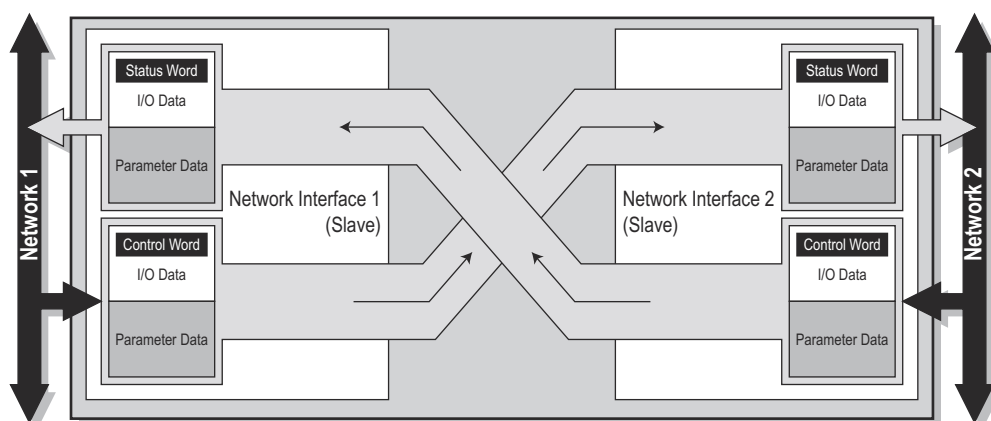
Network 1

Status Word
I/O Data
Parameter Data

Control Word
I/O Data
Parameter Data

Network Interface 1 (Slave)

Network Interface 2 (Slave)

Status Word
I/O Data
Parameter Data

Control Word
I/O Data
Parameter Data

Network 2